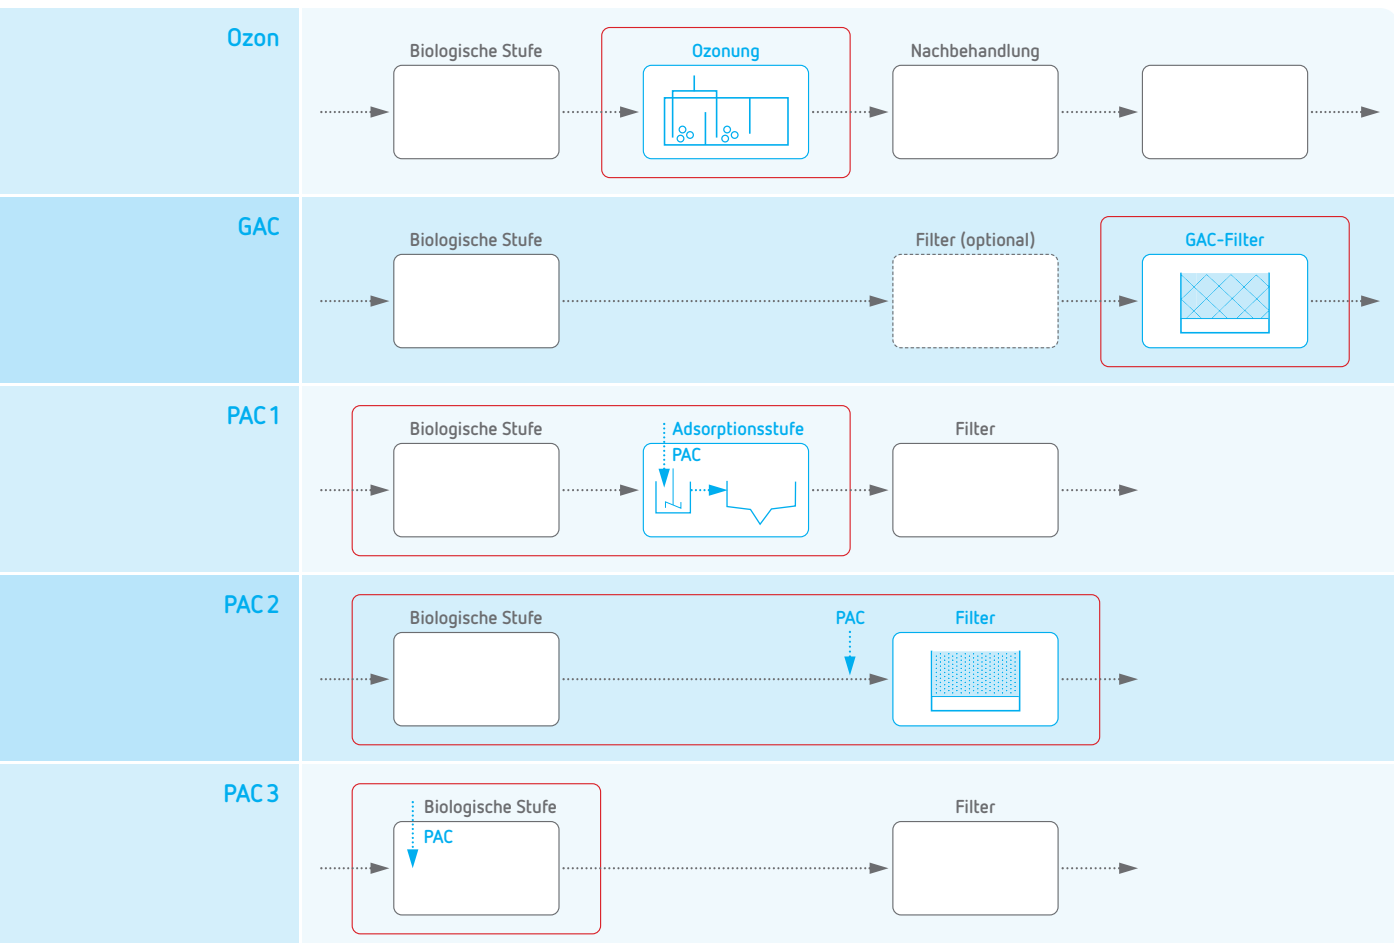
Ozon

Biologische Stufe

Ozonung

Nachbehandlung

GAC

Biologische Stufe

Filter (optional)

GAC-Filter

PAC 1

Biologische Stufe

Adsorptionsstufe

PAC

Filter

PAC 2

Biologische Stufe

PAC

Filter

PAC 3

Biologische Stufe

PAC

Filter